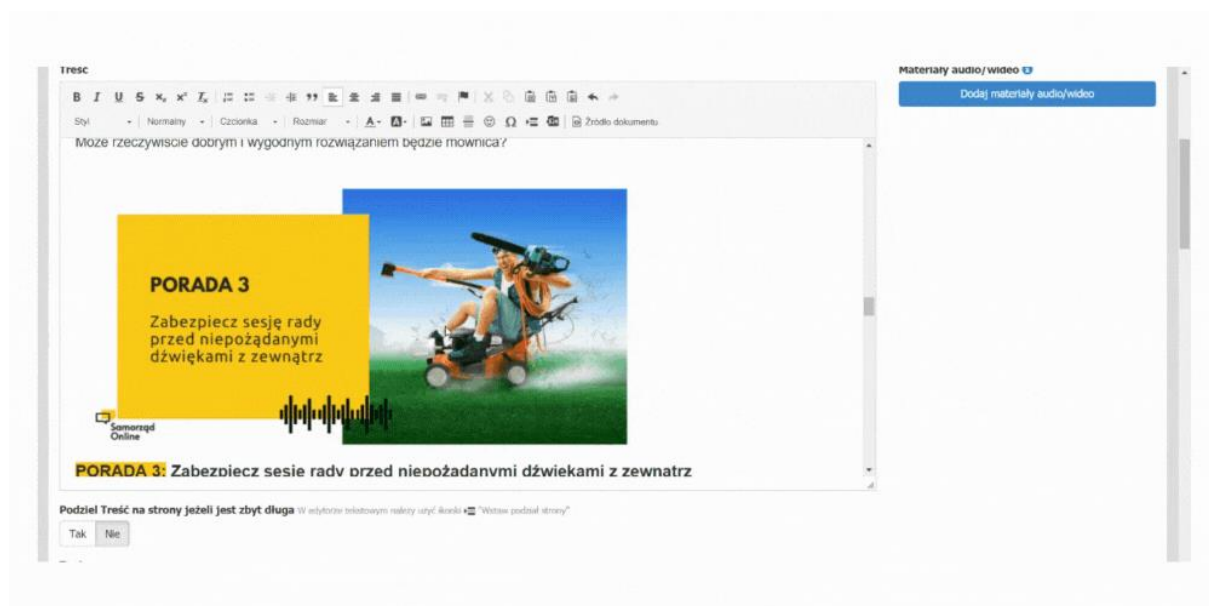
Treść

B I U S $x_2$ $x^2$ $I_x$

Styl Normalny Czcionka Rozmiar A Źródło dokumentu

Może rzeczywiście dobrym i wygodnym rozwiązaniem będzie mównica?

PORADA 3

Zabezpiecz sesję rady przed niepożądanymi dźwiękami z zewnątrz

Samorząd Online

PORADA 3: Zabezpiecz sesję rady przed niepożądanymi dźwiękami z zewnątrz

Podziel Treść na strony jeżeli jest zbyt długa W edytorze tekstowym należy użyć ikonki "Wstaw podział strony"

Tak Nie

Materiały audio/wideo

Dodaj materiały audio/wideo